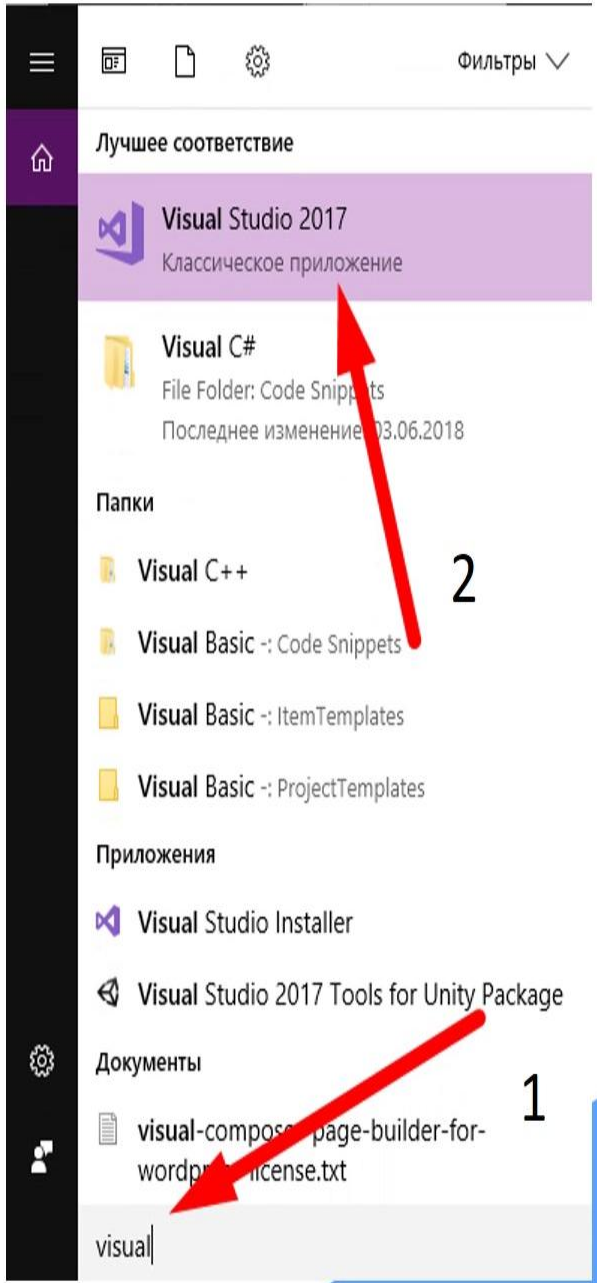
Фильтры

Лучшее соответствие

Visual Studio 2017
Классическое приложение

Visual C#
File Folder: Code Snippets
Последнее изменение: 03.06.2018

Папки

Visual C++

Visual Basic -: Code Snippets

Visual Basic -: ItemTemplates

Visual Basic -: ProjectTemplates

2

Приложения

Visual Studio Installer

Visual Studio 2017 Tools for Unity Package

Документы

1

visual-compos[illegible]page-builder-for-wordp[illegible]license.txt

visual